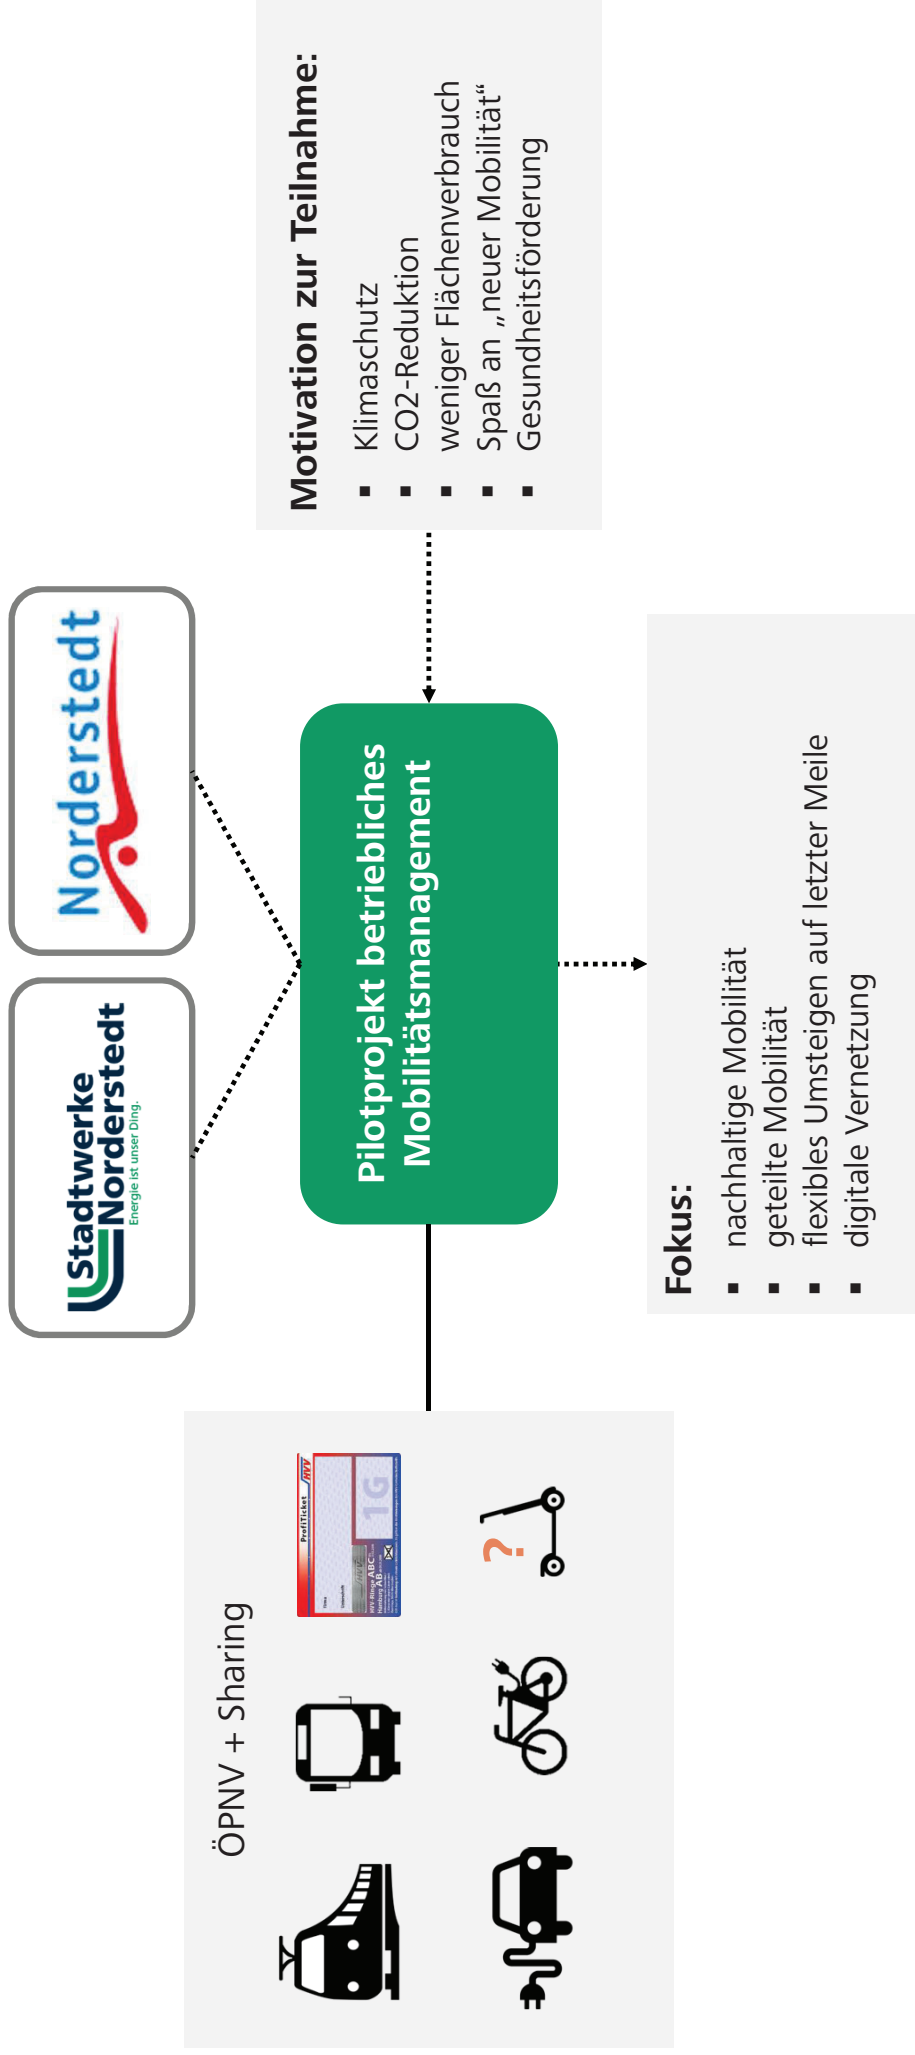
Motivation zur Teilnahme:
- Klimaschutz
- CO2-Reduktion
- weniger Flächenverbrauch
- Spaß an „neuer Mobilität"
- Gesundheitsförderung

Norderstedt

Stadtwerke Norderstedt
Energie ist unser Ding.

Pilotprojekt betriebliches Mobilitätsmanagement

Fokus:
- nachhaltige Mobilität
- geteilte Mobilität
- flexibles Umsteigen auf letzter Meile
- digitale Vernetzung

ÖPNV + Sharing

ProfiTicket
HVV
1G
?